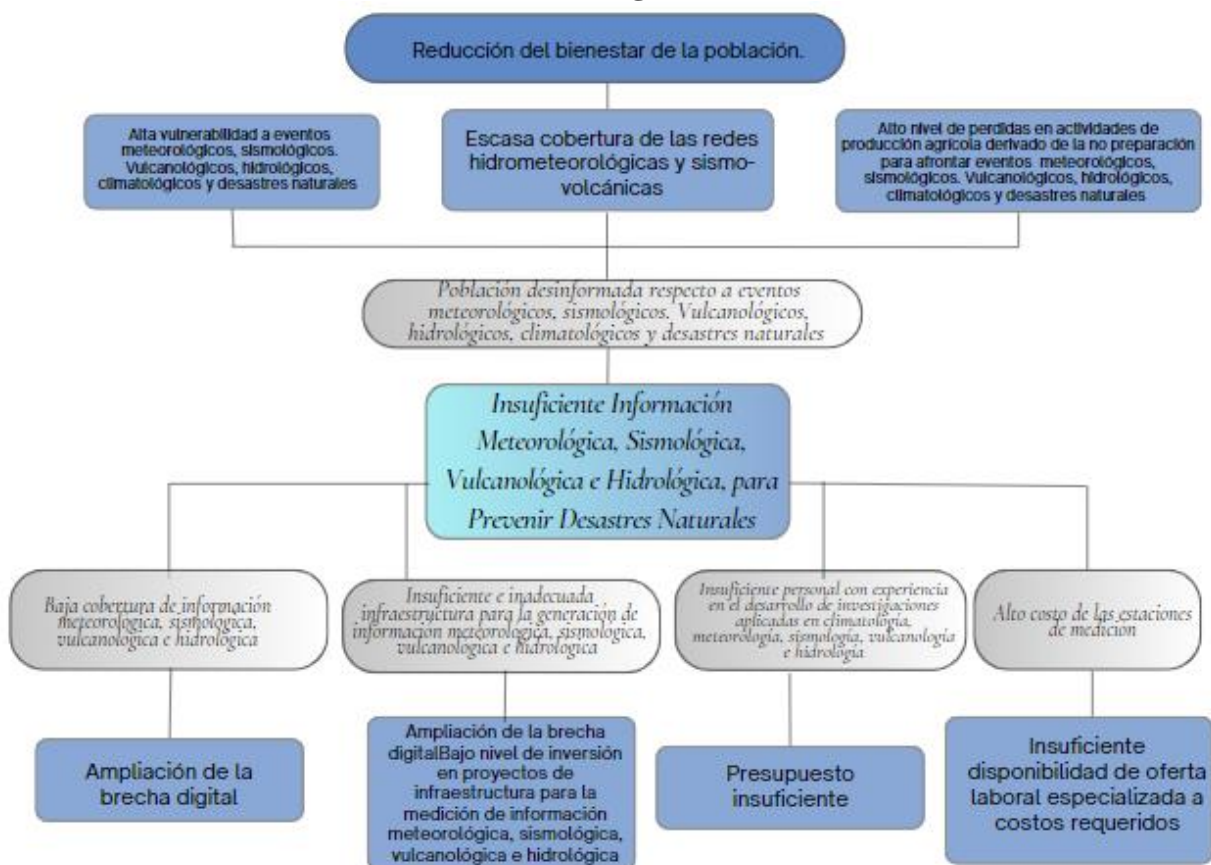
Reducción del bienestar de la población.

Alta vulnerabilidad a eventos meteorológicos, sismológicos. Vulcanológicos, hidrológicos, climatológicos y desastres naturales

Escasa cobertura de las redes hidrometeorológicas y sismo-volcánicas

Alto nivel de perdidas en actividades de producción agrícola derivado de la no preparación para afrontar eventos meteorológicos, sismológicos. Vulcanológicos, hidrológicos, climatológicos y desastres naturales

Población desinformada respecto a eventos meteorológicos, sismológicos. Vulcanológicos, hidrológicos, climatológicos y desastres naturales

Insuficiente Información Meteorológica, Sismológica, Vulcanológica e Hidrológica, para Prevenir Desastres Naturales

Baja cobertura de información meteorologica, sismologica, vulcanologica e hidrologica

Insuficiente e inadecuada infraestructura para la generación de informacion meteorologica, sismologica, vulcanologica e hidrologica

Insuficiente personal con experiencia en el desarrollo de investigaciones aplicadas en climatología, meteorología, sismología, vulcanología e hidrología

Alto costo de las estaciones de medicion

Ampliación de la brecha digital

Ampliación de la brecha digitalBajo nivel de inversión en proyectos de infraestructura para la medición de información meteorológica, sismológica, vulcanológica e hidrológica

Presupuesto insuficiente

Insuficiente disponibilidad de oferta laboral especializada a costos requeridos